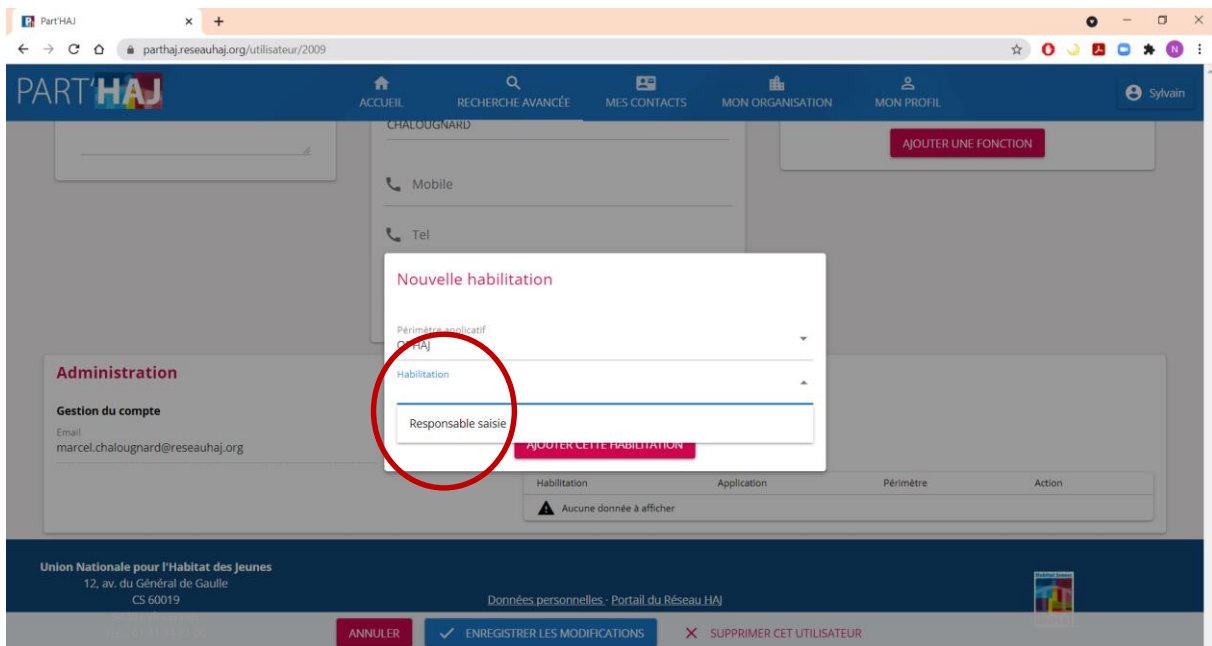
Part'HAJ
parthaj.reseauhaj.org/utilisateur/2009

PART'HAJ
ACCUEIL
RECHERCHE AVANCÉE
MES CONTACTS
MON ORGANISATION
MON PROFIL
Sylvain

CHALOUGNARD
Mobile
Tel

AJOUTER UNE FONCTION

Nouvelle habilitation

Périmètre applicatif
O'HAJ

Habilitation

Responsable saisie

AJOUTER CETTE HABILITATION

Administration

Gestion du compte

Email
marcel.chalougnard@reseauhaj.org

| Habilitation | Application | Périmètre | Action |
|---|---|---|---|
| Aucune donnée à afficher | | | |

Union Nationale pour l'Habitat des Jeunes
12, av. du Général de Gaulle
CS 60019
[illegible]
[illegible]

Données personnelles - Portail du Réseau HAJ

ANNULER
ENREGISTRER LES MODIFICATIONS
SUPPRIMER CET UTILISATEUR